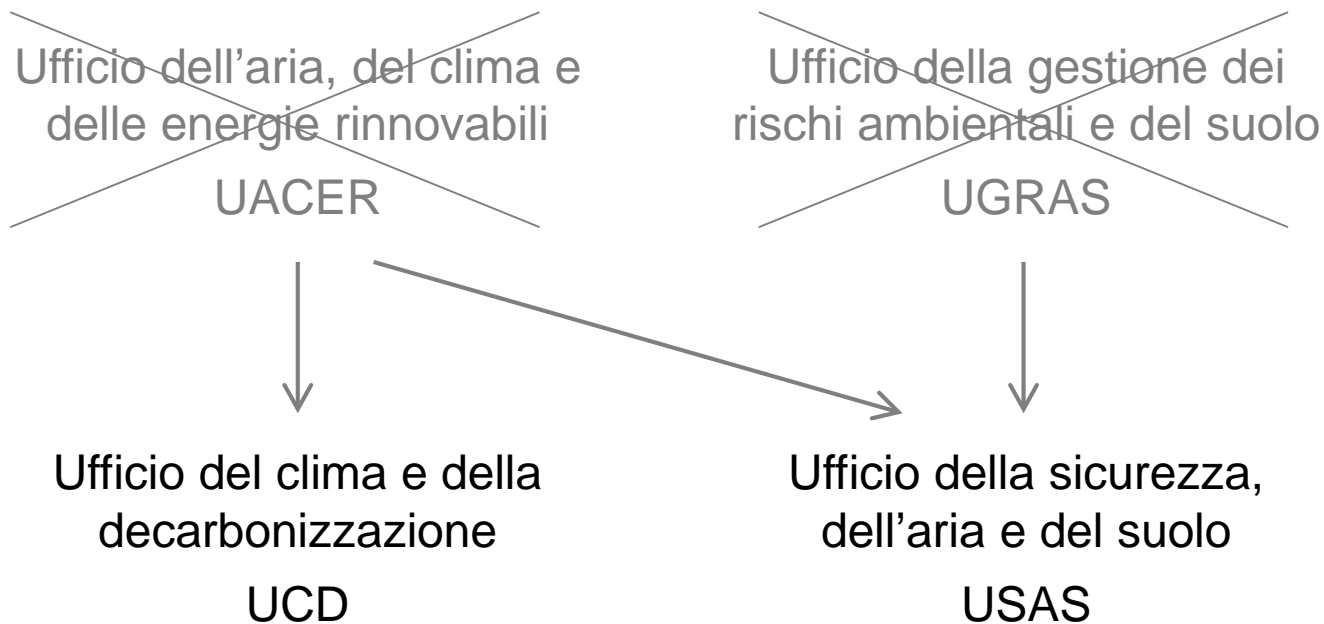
Ufficio dell'aria, del clima e delle energie rinnovabili

UACER

Ufficio della gestione dei rischi ambientali e del suolo

UGRAS

Ufficio del clima e della decarbonizzazione

UCD

Ufficio della sicurezza, dell'aria e del suolo

USAS